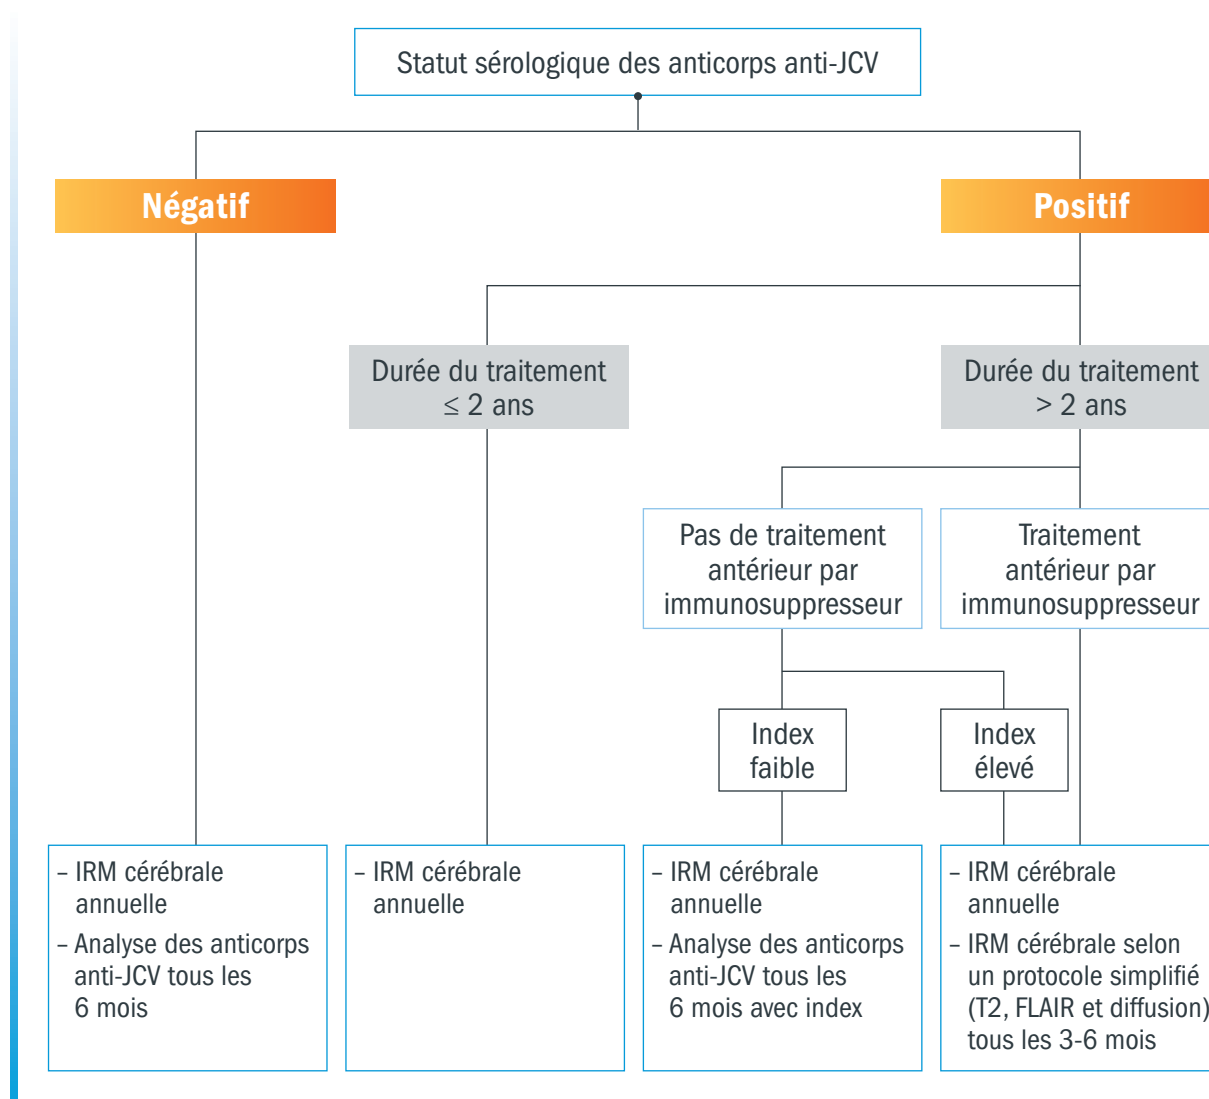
Statut sérologique des anticorps anti-JCV

Négatif

Positif

Durée du traitement $\leq$ 2 ans

Durée du traitement > 2 ans

Pas de traitement antérieur par immunosuppresseur

Traitement antérieur par immunosuppresseur

Index faible

Index élevé

– IRM cérébrale annuelle
– Analyse des anticorps anti-JCV tous les 6 mois

– IRM cérébrale annuelle

– IRM cérébrale annuelle
– Analyse des anticorps anti-JCV tous les 6 mois avec index

– IRM cérébrale annuelle
– IRM cérébrale selon un protocole simplifié (T2, FLAIR et diffusion) tous les 3-6 mois